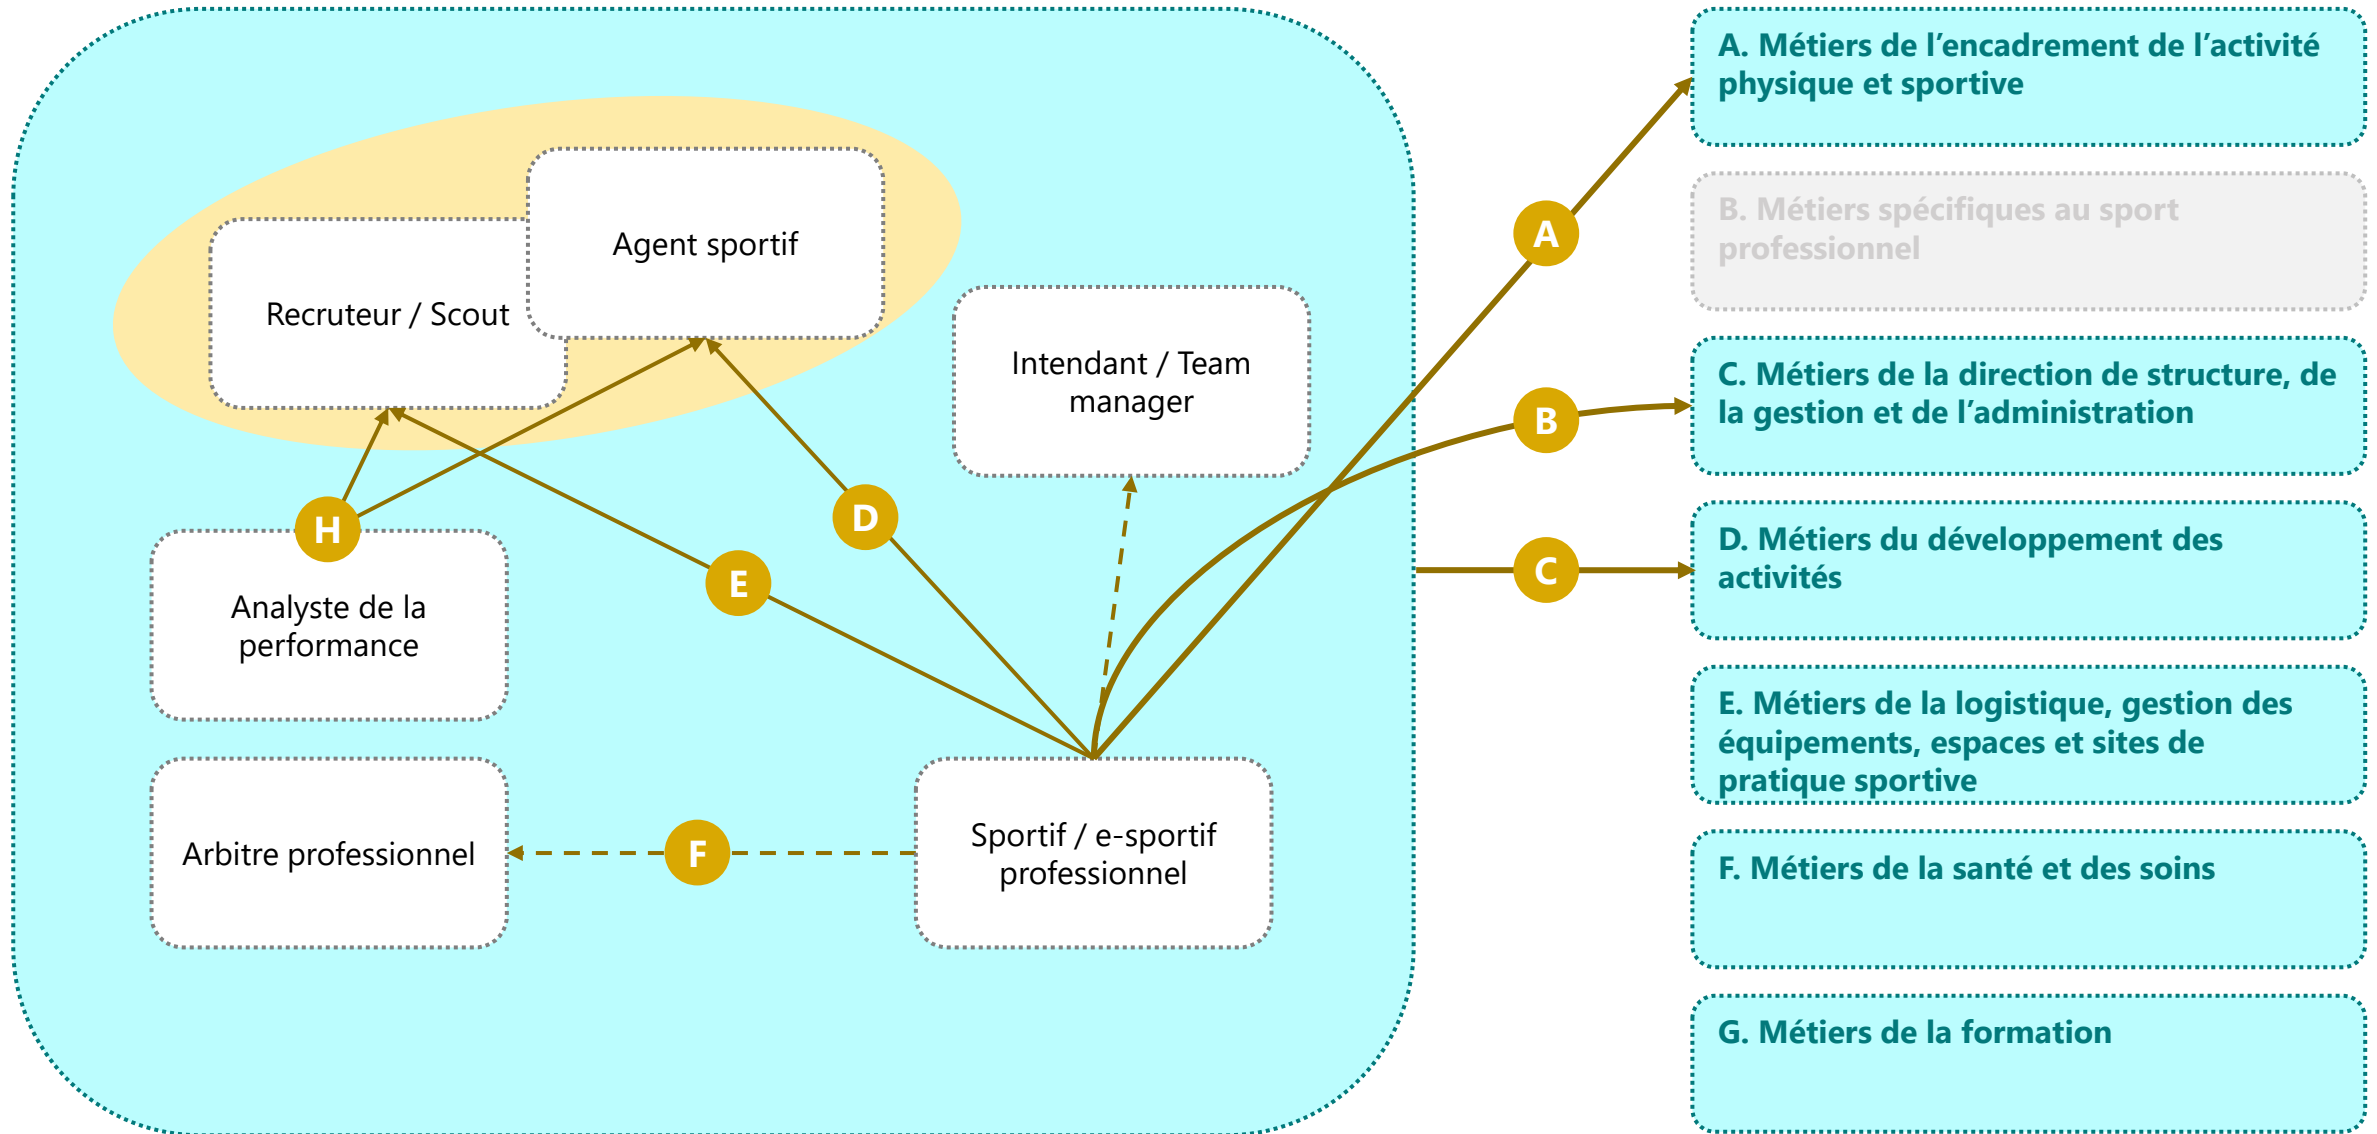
Agent sportif

Recruteur / Scout

Intendant / Team manager

H

D

E

Analyste de la performance

Arbitre professionnel

F

Sportif / e-sportif professionnel

A

B

C

A. Métiers de l'encadrement de l'activité physique et sportive

B. Métiers spécifiques au sport professionnel

C. Métiers de la direction de structure, de la gestion et de l'administration

D. Métiers du développement des activités

E. Métiers de la logistique, gestion des équipements, espaces et sites de pratique sportive

F. Métiers de la santé et des soins

G. Métiers de la formation